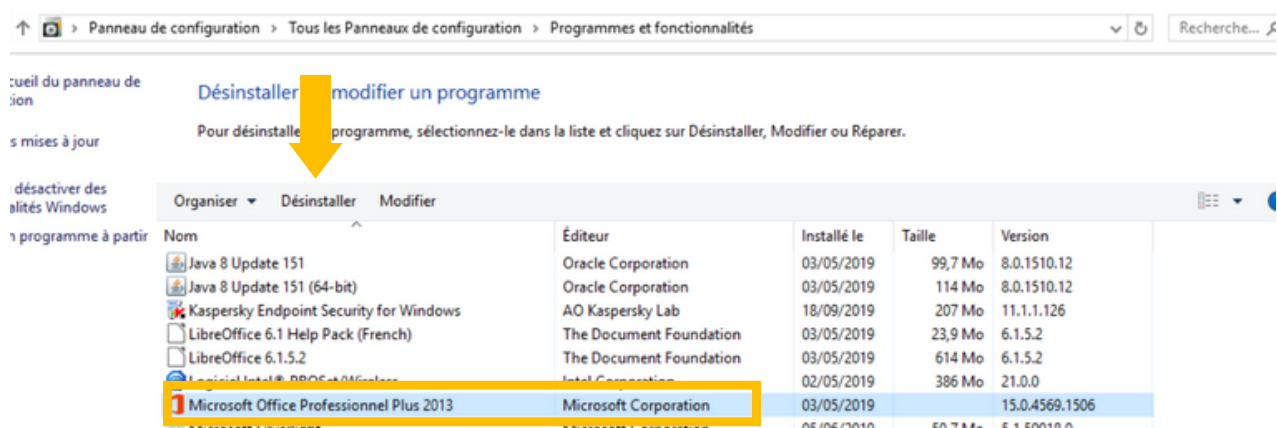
Panneau de configuration > Tous les Panneaux de configuration > Programmes et fonctionnalités

Recherche...

cueil du panneau de ation

s mises à jour

désactiver des alités Windows

n programme à partir

Désinstaller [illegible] modifier un programme

Pour désinstaller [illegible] programme, sélectionnez-le dans la liste et cliquez sur Désinstaller, Modifier ou Réparer.

Organiser ▾ Désinstaller Modifier

| Nom | Éditeur | Installé le | Taille | Version |
|---|---|---|---|---|
| Java 8 Update 151 | Oracle Corporation | 03/05/2019 | 99,7 Mo | 8.0.1510.12 |
| Java 8 Update 151 (64-bit) | Oracle Corporation | 03/05/2019 | 114 Mo | 8.0.1510.12 |
| Kaspersky Endpoint Security for Windows | AO Kaspersky Lab | 18/09/2019 | 207 Mo | 11.1.1.126 |
| LibreOffice 6.1 Help Pack (French) | The Document Foundation | 03/05/2019 | 23,9 Mo | 6.1.5.2 |
| LibreOffice 6.1.5.2 | The Document Foundation | 03/05/2019 | 614 Mo | 6.1.5.2 |
| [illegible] | Intel Corporation | 02/05/2019 | 386 Mo | 21.0.0 |
| Microsoft Office Professionnel Plus 2013 | Microsoft Corporation | 03/05/2019 | | 15.0.4569.1506 |
| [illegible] | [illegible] | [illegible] | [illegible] | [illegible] |